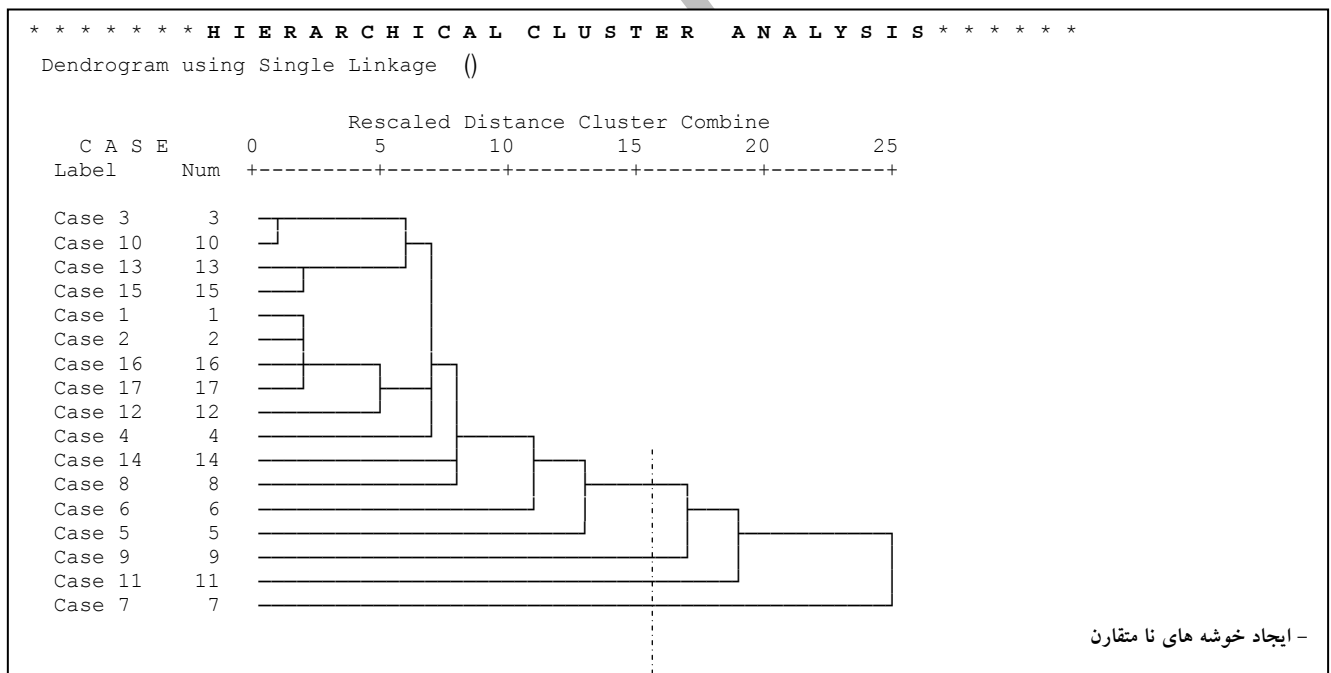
* * * * * * * H I E R A R C H I C A L C L U S T E R A N A L Y S I S * * * * * *

Dendrogram using Single Linkage ()

Rescaled Distance Cluster Combine

| C A S E Label | Num | 0 | 5 | 10 | 15 | 20 | 25 |
|---|---|---|---|---|---|---|---|
| Case 3 | 3 | | | | | | |
| Case 10 | 10 | | | | | | |
| Case 13 | 13 | | | | | | |
| Case 15 | 15 | | | | | | |
| Case 1 | 1 | | | | | | |
| Case 2 | 2 | | | | | | |
| Case 16 | 16 | | | | | | |
| Case 17 | 17 | | | | | | |
| Case 12 | 12 | | | | | | |
| Case 4 | 4 | | | | | | |
| Case 14 | 14 | | | | | | |
| Case 8 | 8 | | | | | | |
| Case 6 | 6 | | | | | | |
| Case 5 | 5 | | | | | | |
| Case 9 | 9 | | | | | | |
| Case 11 | 11 | | | | | | |
| Case 7 | 7 | | | | | | |

- ایجاد خوشه های نا متقارن